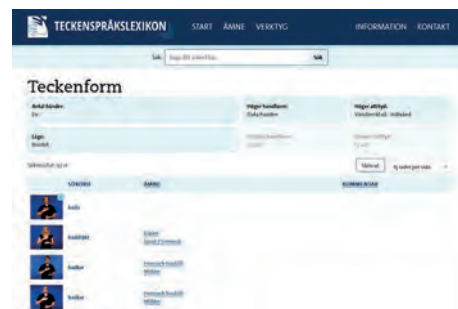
TECKENSPRÅKSLEXIKON START ÄMNE VERKTYG INFORMATION KONTAKT

Sök: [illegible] Sök

Teckenform

Antal händer: En | Höger handform: Flata handen | Höger attityd: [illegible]

Läge: Bröstet | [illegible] | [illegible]

Sökresultat 1-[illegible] | Sökval | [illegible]

| SÖKORD | ÄMNE | KOMMENTAR |
|---|---|---|
| bada | | |
| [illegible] | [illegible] | |
| bröst | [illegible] | |
| bröst | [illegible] | |